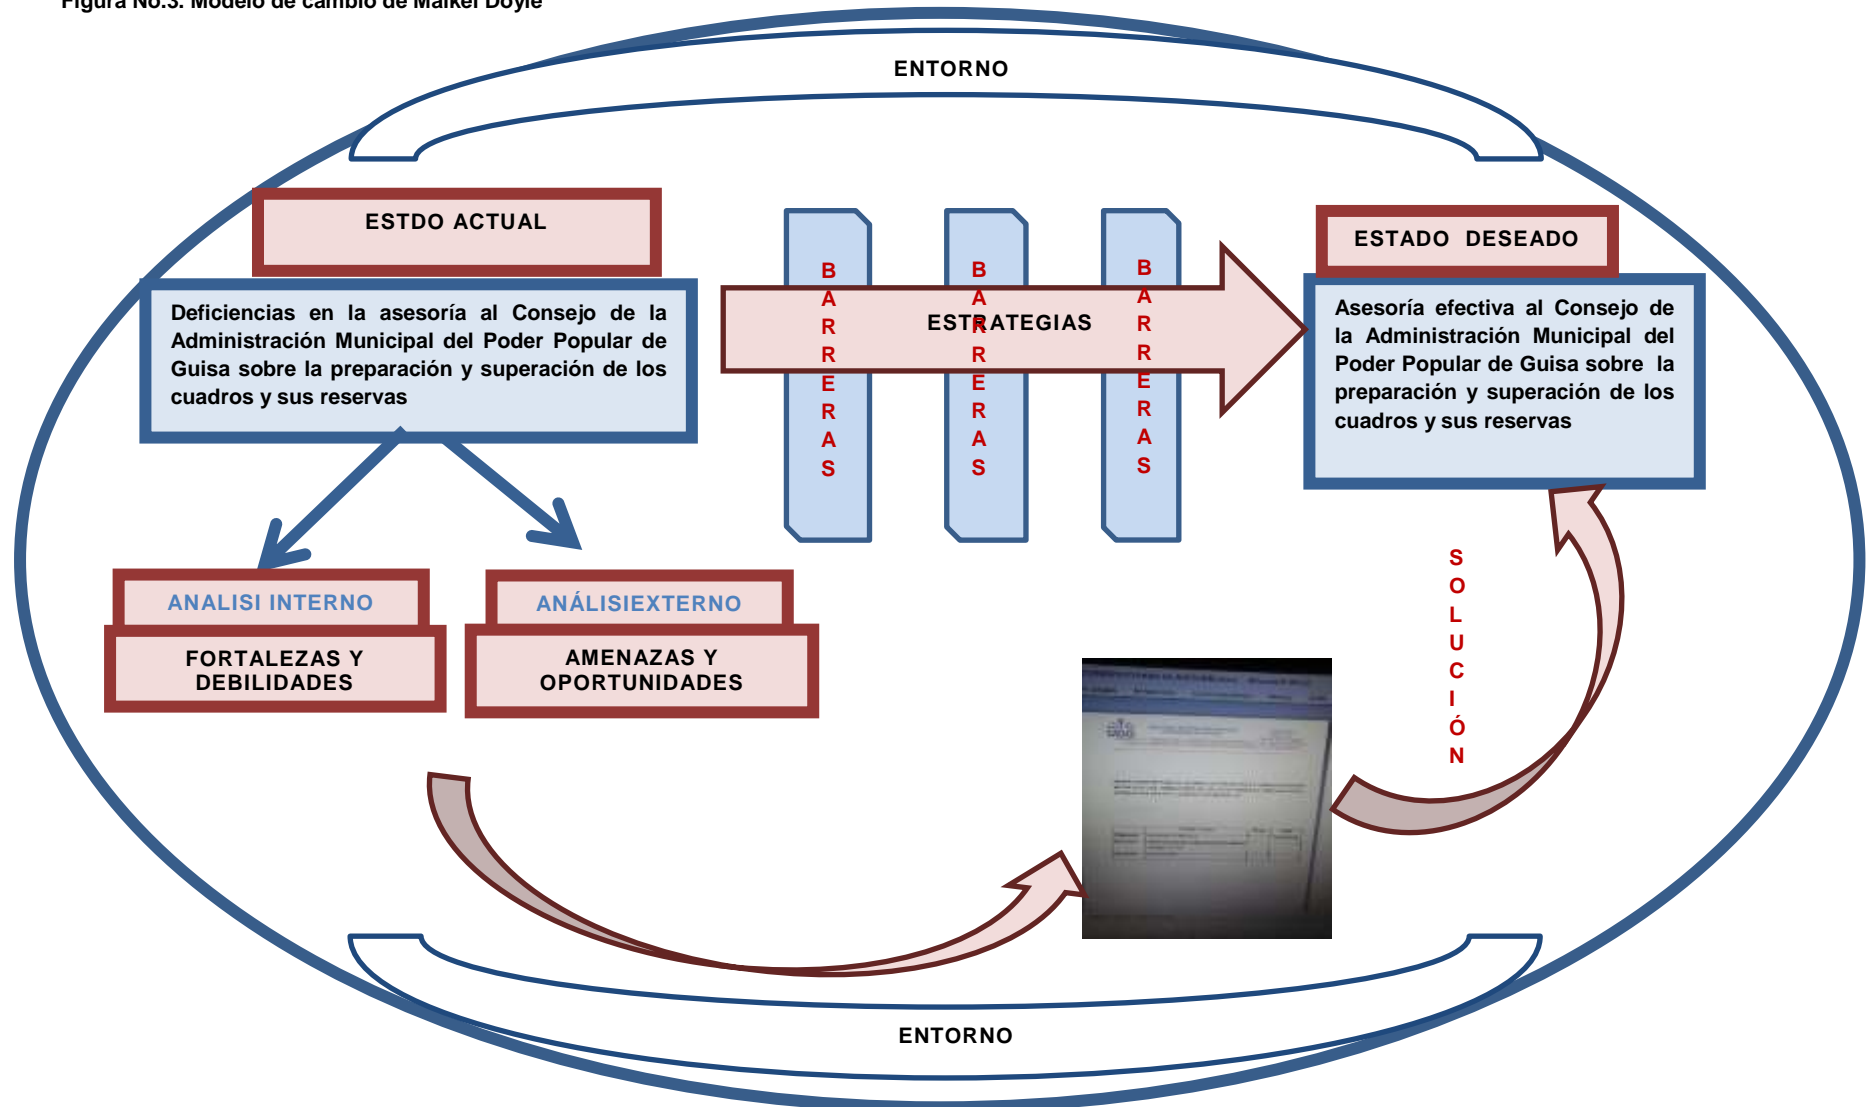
Figura No.3. Modelo de cambio de Maikel Doyle

ENTORNO

ESTDO ACTUAL

Deficiencias en la asesoría al Consejo de la Administración Municipal del Poder Popular de Guisa sobre la preparación y superación de los cuadros y sus reservas

B A R R E R A S

B A R R E R A S

B A R R E R A S

ESTRATEGIAS

ESTADO DESEADO

Asesoría efectiva al Consejo de la Administración Municipal del Poder Popular de Guisa sobre la preparación y superación de los cuadros y sus reservas

ANALISI INTERNO

FORTALEZAS Y DEBILIDADES

ANÁLISIEXTERNO

AMENAZAS Y OPORTUNIDADES

S O L U C I Ó N

ENTORNO